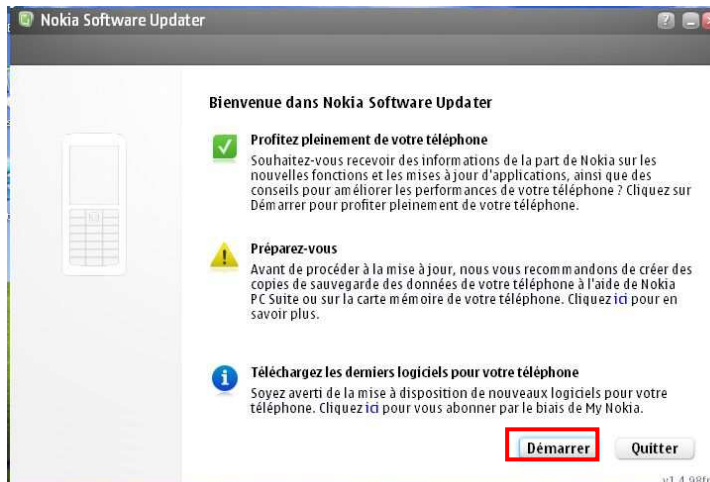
Nokia Software Updater

Bienvenue dans Nokia Software Updater

Profitez pleinement de votre téléphone
Souhaitez-vous recevoir des informations de la part de Nokia sur les nouvelles fonctions et les mises à jour d'applications, ainsi que des conseils pour améliorer les performances de votre téléphone ? Cliquez sur Démarrer pour profiter pleinement de votre téléphone.

Préparez-vous
Avant de procéder à la mise à jour, nous vous recommandons de créer des copies de sauvegarde des données de votre téléphone à l'aide de Nokia PC Suite ou sur la carte mémoire de votre téléphone. Cliquez ici pour en savoir plus.

Téléchargez les derniers logiciels pour votre téléphone
Soyez averti de la mise à disposition de nouveaux logiciels pour votre téléphone. Cliquez ici pour vous abonner par le biais de My Nokia.

Démarrer
Quitter

v1.4.98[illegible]